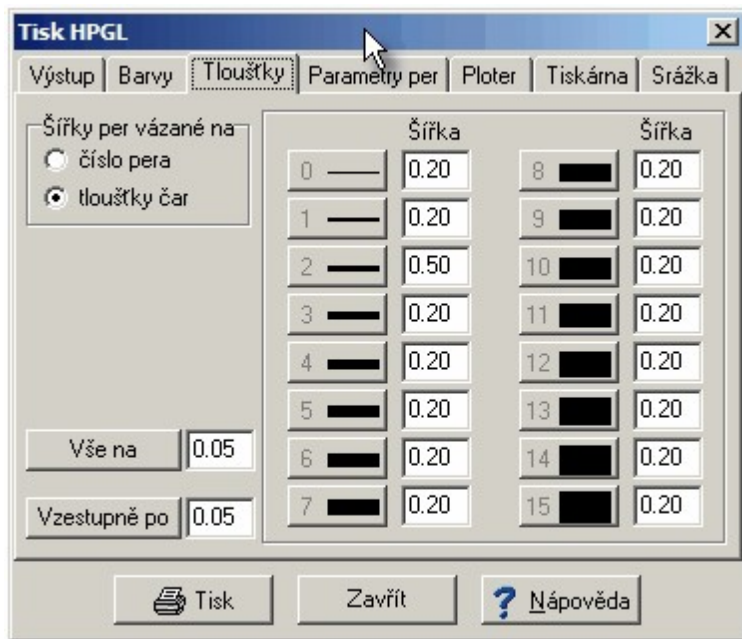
Tisk HPGL

Výstup | Barvy | Tloušťky | Parametry per | Ploter | Tiskárna | Srážka

Šířky per vázané na
číslo pera
tloušťky čar

| | Šířka | | Šířka |
|---|---|---|---|
| 0 | 0.20 | 8 | 0.20 |
| 1 | 0.20 | 9 | 0.20 |
| 2 | 0.50 | 10 | 0.20 |
| 3 | 0.20 | 11 | 0.20 |
| 4 | 0.20 | 12 | 0.20 |
| 5 | 0.20 | 13 | 0.20 |
| 6 | 0.20 | 14 | 0.20 |
| 7 | 0.20 | 15 | 0.20 |

Vše na 0.05

Vzestupně po 0.05

Tisk Zavřít Nápověda